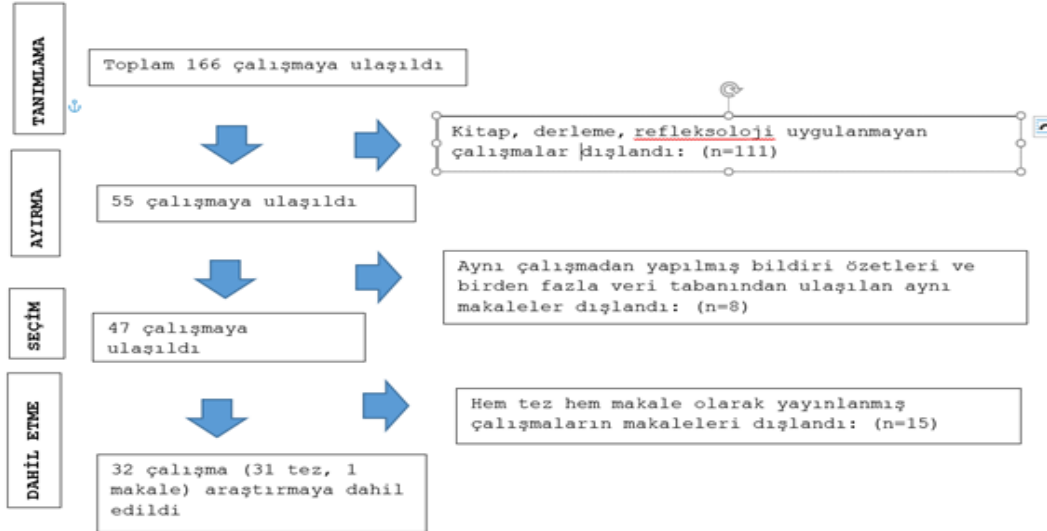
TANIMLAMA

Toplam 166 çalışmaya ulaşıldı

Kitap, derleme, refleksoloji uygulanmayan çalışmalar dışlandı: (n=111)

AYIRMA

55 çalışmaya ulaşıldı

Aynı çalışmadan yapılmış bildiri özetleri ve birden fazla veri tabanından ulaşılan aynı makaleler dışlandı: (n=8)

SEÇİM

47 çalışmaya ulaşıldı

DAHİL ETME

Hem tez hem makale olarak yayınlanmış çalışmaların makaleleri dışlandı: (n=15)

32 çalışma (31 tez, 1 makale) araştırmaya dahil edildi